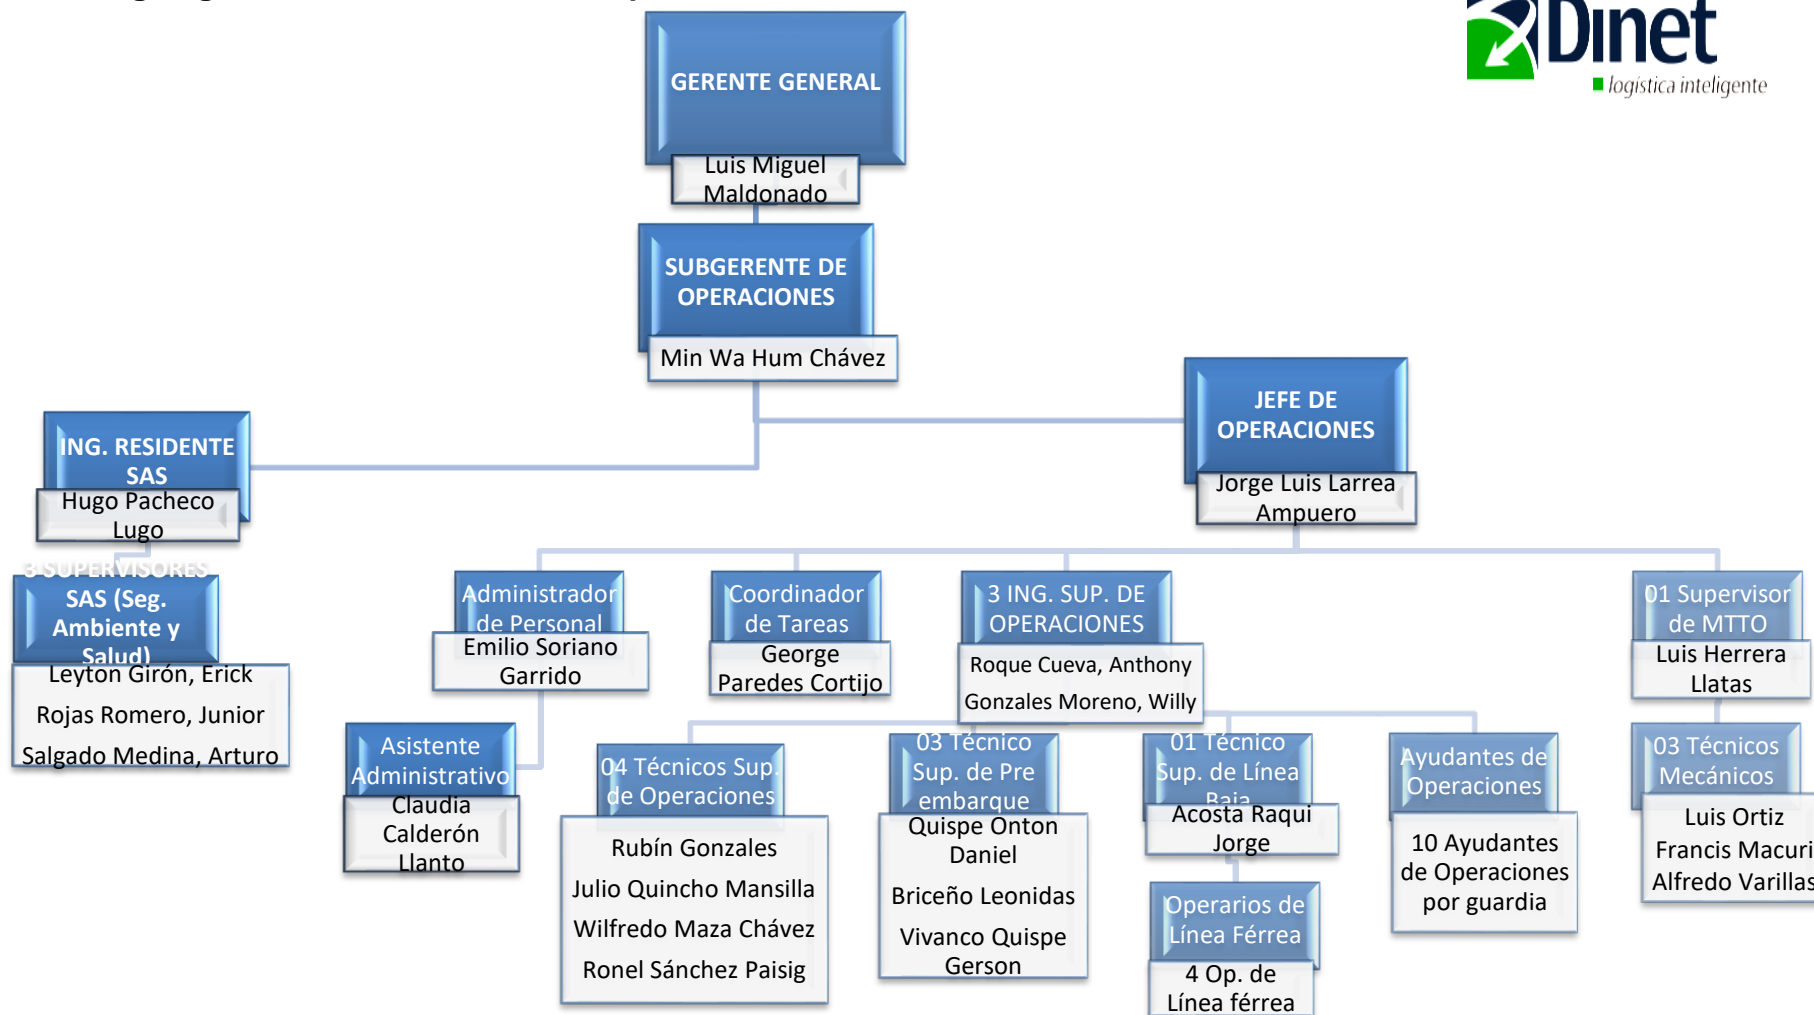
Dinet
logística inteligente

GERENTE GENERAL
Luis Miguel Maldonado

SUBGERENTE DE OPERACIONES
Min Wa Hum Chávez

JEFE DE OPERACIONES
Jorge Luis Larrea Ampuero

ING. RESIDENTE SAS
Hugo Pacheco Lugo

3 SUPERVISORES SAS (Seg. Ambiente y Salud)
Leyton Girón, Erick
Rojas Romero, Junior
Salgado Medina, Arturo

Administrador de Personal
Emilio Soriano Garrido

Asistente Administrativo
Claudia Calderón Llanto

Coordinador de Tareas
George Paredes Cortijo

3 ING. SUP. DE OPERACIONES
Roque Cueva, Anthony
Gonzales Moreno, Willy

04 Técnicos Sup. de Operaciones
Rubín Gonzales
Julio Quincho Mansilla
Wilfredo Maza Chávez
Ronel Sánchez Paisig

03 Técnico Sup. de Pre embarque
Quispe Onton Daniel
Briceño Leonidas
Vivanco Quispe Gerson

01 Técnico Sup. de Línea Baja
Acosta Raqui Jorge

Operarios de Línea Férrea
4 Op. de Línea férrea

Ayudantes de Operaciones
10 Ayudantes de Operaciones por guardia

01 Supervisor de MTTO
Luis Herrera Llatas

03 Técnicos Mecánicos
Luis Ortiz
Francis Macuri
Alfredo Varillas